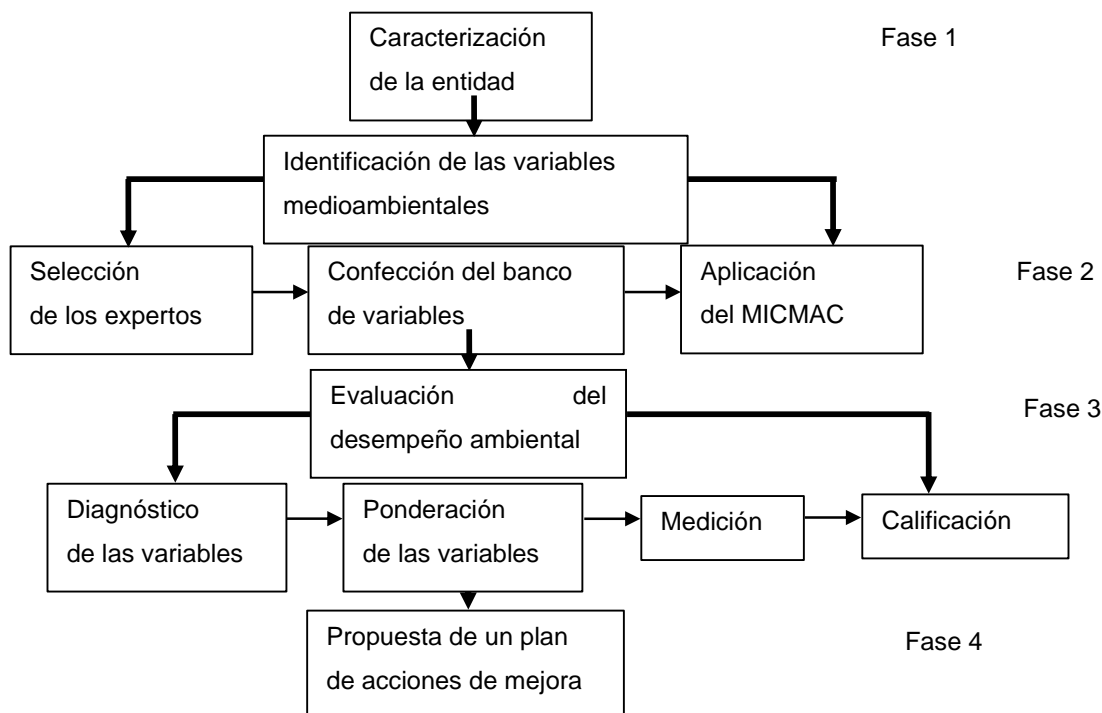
Caracterización de la entidad

Fase 1

Identificación de las variables medioambientales

Selección de los expertos

Confección del banco de variables

Aplicación del MICMAC

Fase 2

Evaluación del desempeño ambiental

Fase 3

Diagnóstico de las variables

Ponderación de las variables

Medición

Calificación

Propuesta de un plan de acciones de mejora

Fase 4